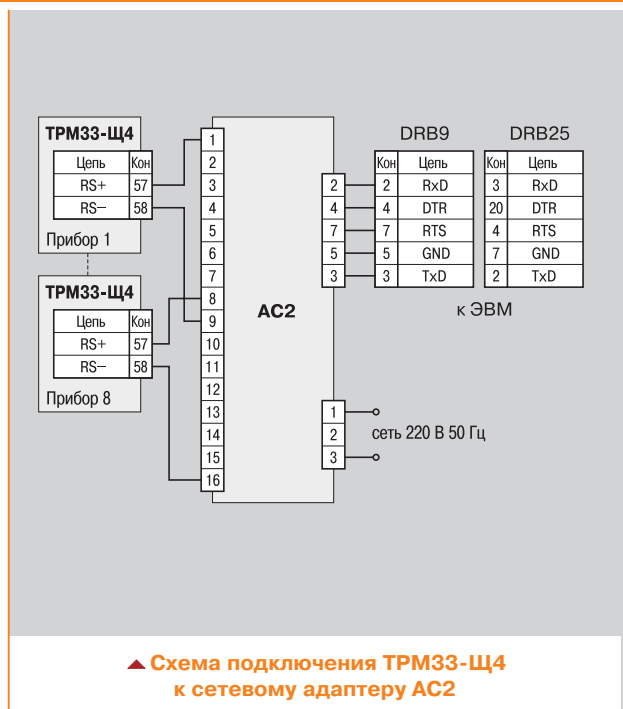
ТРМ33-Щ4

| Цепь | Кон |
|---|---|
| RS+ | 57 |
| RS– | 58 |

Прибор 1

ТРМ33-Щ4

| Цепь | Кон |
|---|---|
| RS+ | 57 |
| RS– | 58 |

Прибор 8

1
2
3
4
5
6
7
8
9
10
11
12
13
14
15
16

АС2

2
4
7
5
3

DRB9

| Кон | Цепь |
|---|---|
| 2 | RxD |
| 4 | DTR |
| 7 | RTS |
| 5 | GND |
| 3 | TxD |

DRB25

| Кон | Цепь |
|---|---|
| 3 | RxD |
| 20 | DTR |
| 4 | RTS |
| 7 | GND |
| 2 | TxD |

к ЭВМ

1
2
3

сеть 220 В 50 Гц

Схема подключения ТРМ33-Щ4 к сетевому адаптеру АС2